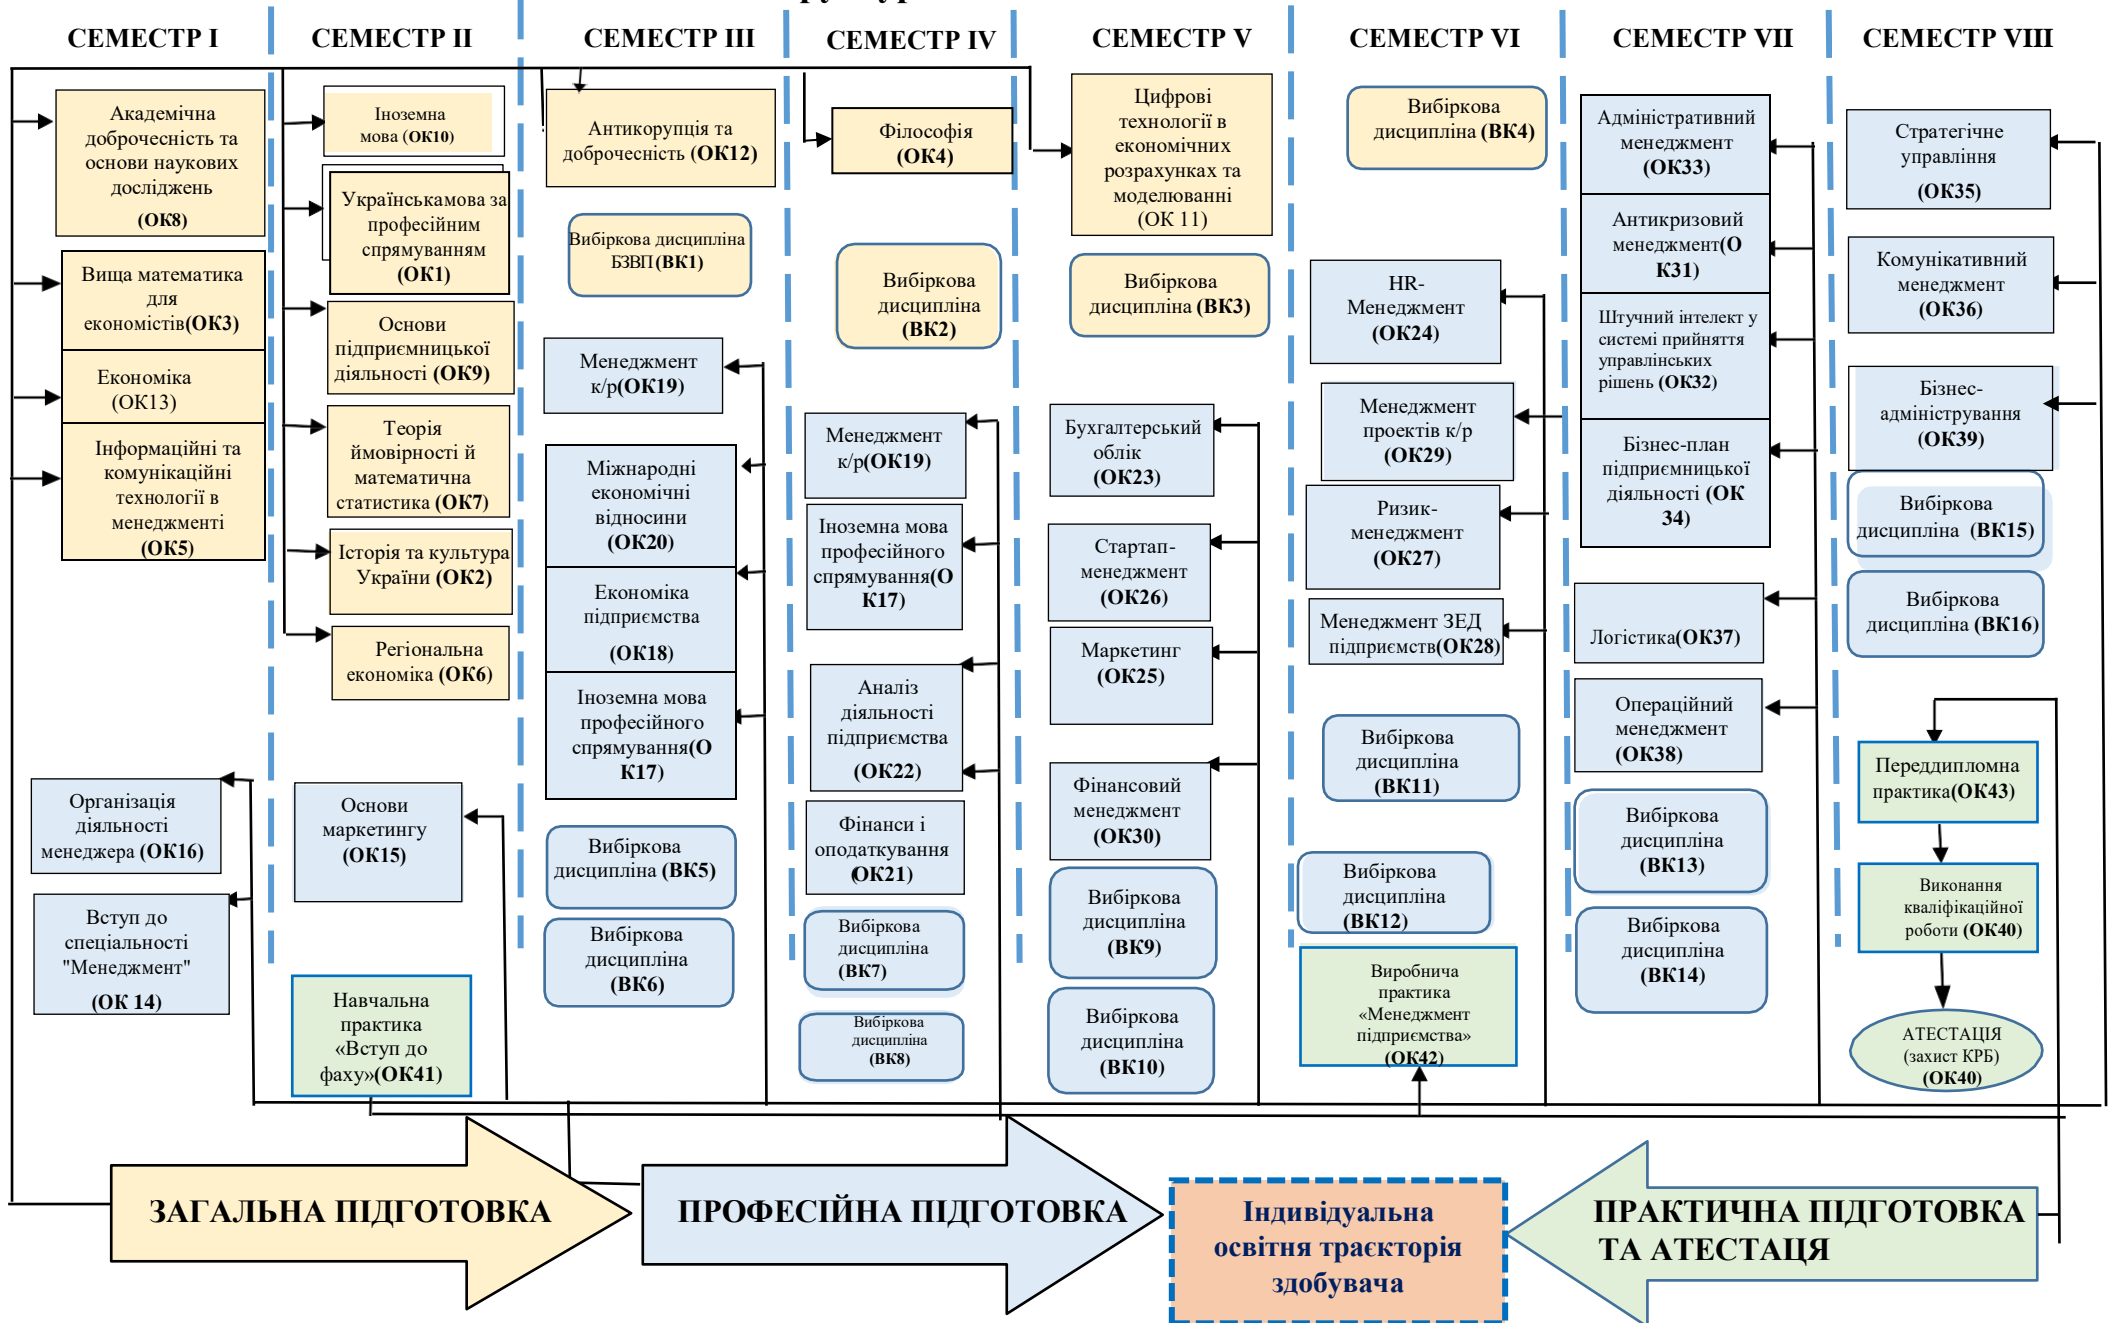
СЕМЕСТР I

Академічна доброчесність та основи наукових досліджень (ОК8)

Вища математика для економістів(ОК3)

Економіка (ОК13)

Інформаційні та комунікаційні технології в менеджменті (ОК5)

Організація діяльності менеджера (ОК16)

Вступ до спеціальності "Менеджмент" (ОК 14)

СЕМЕСТР II

Іноземна мова (ОК10)

Українськамова за професійним спрямуванням (ОК1)

Основи підприємницької діяльності (ОК9)

Теорія ймовірності й математична статистика (ОК7)

Історія та культура України (ОК2)

Регіональна економіка (ОК6)

Основи маркетингу (ОК15)

Навчальна практика «Вступ до фаху»(ОК41)

СЕМЕСТР III

Антикорупція та доброчесність (ОК12)

Вибіркова дисципліна БЗВП(ВК1)

Менеджмент к/р(ОК19)

Міжнародні економічні відносини (ОК20)

Економіка підприємства (ОК18)

Іноземна мова професійного спрямування(ОК17)

Вибіркова дисципліна (ВК5)

Вибіркова дисципліна (ВК6)

СЕМЕСТР IV

Філософія (ОК4)

Вибіркова дисципліна (ВК2)

Менеджмент к/р(ОК19)

Іноземна мова професійного спрямування(ОК17)

Аналіз діяльності підприємства (ОК22)

Фінанси і оподаткування (ОК21)

Вибіркова дисципліна (ВК7)

Вибіркова дисципліна (ВК8)

СЕМЕСТР V

Цифрові технології в економічних розрахунках та моделюванні (ОК 11)

Вибіркова дисципліна (ВК3)

Бухгалтерський облік (ОК23)

Стартап-менеджмент (ОК26)

Маркетинг (ОК25)

Фінансовий менеджмент (ОК30)

Вибіркова дисципліна (ВК9)

Вибіркова дисципліна (ВК10)

СЕМЕСТР VI

Вибіркова дисципліна (ВК4)

HR-Менеджмент (ОК24)

Менеджмент проектів к/р (ОК29)

Ризик-менеджмент (ОК27)

Менеджмент ЗЕД підприємств(ОК28)

Вибіркова дисципліна (ВК11)

Вибіркова дисципліна (ВК12)

Виробнича практика «Менеджмент підприємства» (ОК42)

СЕМЕСТР VII

Адміністративний менеджмент (ОК33)

Антикризовий менеджмент(ОК31)

Штучний інтелект у системі прийняття управлінських рішень (ОК32)

Бізнес-план підприємницької діяльності (ОК 34)

Логістика(ОК37)

Операційний менеджмент (ОК38)

Вибіркова дисципліна (ВК13)

Вибіркова дисципліна (ВК14)

СЕМЕСТР VIII

Стратегічне управління (ОК35)

Комунікативний менеджмент (ОК36)

Бізнес-адміністрування (ОК39)

Вибіркова дисципліна (ВК15)

Вибіркова дисципліна (ВК16)

Переддипломна практика(ОК43)

Виконання кваліфікаційної роботи (ОК40)

АТЕСТАЦІЯ (захист КРБ) (ОК40)

ЗАГАЛЬНА ПІДГОТОВКА

ПРОФЕСІЙНА ПІДГОТОВКА

Індивідуальна освітня траєкторія здобувача

ПРАКТИЧНА ПІДГОТОВКА ТА АТЕСТАЦЯ